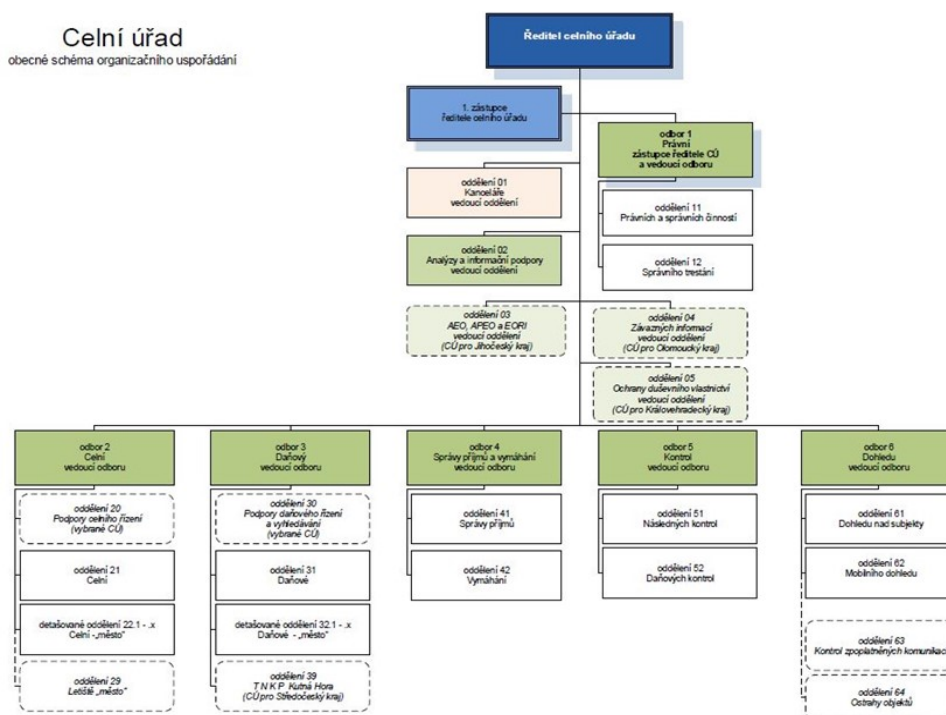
Celní úřad
obecné schéma organizačního uspořádání

Ředitel celního úřadu

1. zástupce ředitele celního úřadu

odbor 1
Právní
zástupce ředitele CÚ
a vedoucí odboru

oddělení 01
Kanceláře
vedoucí oddělení

oddělení 11
Právních a správních činností

oddělení 02
Analýzy a informační podpory
vedoucí oddělení

oddělení 12
Správního trestání

oddělení 03
AEO, APEO a EORI
vedoucí oddělení
(CÚ pro Jihočeský kraj)

oddělení 04
Závazných informací
vedoucí oddělení
(CÚ pro Olomoucký kraj)

oddělení 05
Ochrany duševního vlastnictví
vedoucí oddělení
(CÚ pro Královehradecký kraj)

odbor 2
Celní
vedoucí odboru

oddělení 20
Podpory celního řízení
(vybrané CÚ)

oddělení 21
Celní

detašované oddělení 22.1 - .x
Celní - „město"

oddělení 29
Letiště „město"

odbor 3
Daňový
vedoucí odboru

oddělení 30
Podpory daňového řízení a vyhledávání
(vybrané CÚ)

oddělení 31
Daňové

detašované oddělení 32.1 - .x
Daňové - „město"

oddělení 39
T N K P Kutná Hora
(CÚ pro Středočeský kraj)

odbor 4
Správy příjmů a vymáhání
vedoucí odboru

oddělení 41
Správy příjmů

oddělení 42
Vymáhání

odbor 5
Kontrol
vedoucí odboru

oddělení 51
Následných kontrol

oddělení 52
Daňových kontrol

odbor 6
Dohledu
vedoucí odboru

oddělení 61
Dohledu nad subjekty

oddělení 62
Mobilního dohledu

oddělení 63
Kontrol zpoplatněných komunikac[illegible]

oddělení 64
Ostrahy objektů